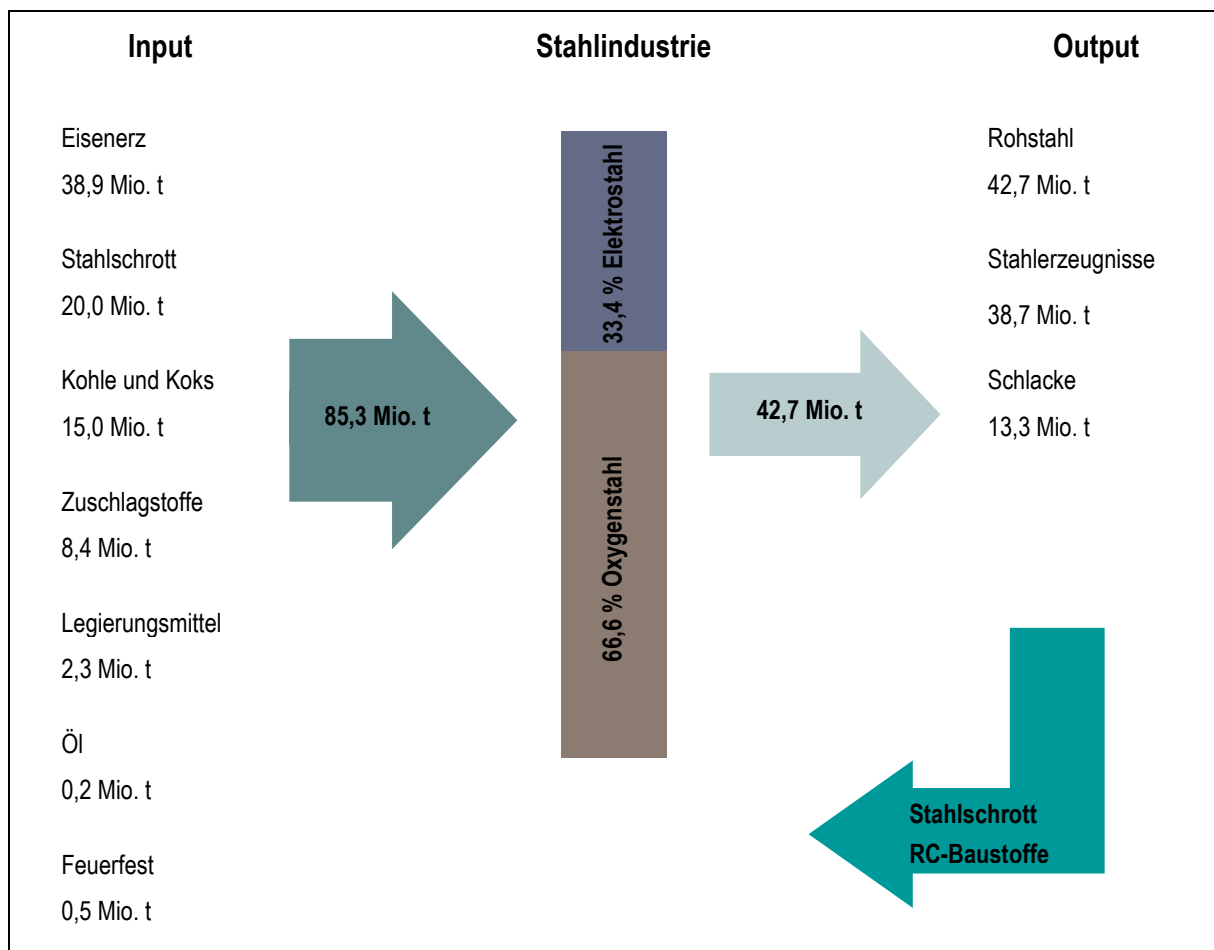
Input

Stahlindustrie

Output

Eisenerz
38,9 Mio. t

Stahlschrott
20,0 Mio. t

Kohle und Koks
15,0 Mio. t

Zuschlagstoffe
8,4 Mio. t

Legierungsmittel
2,3 Mio. t

Öl
0,2 Mio. t

Feuerfest
0,5 Mio. t

85,3 Mio. t

33,4 % Elektrostahl

66,6 % Oxygenstahl

42,7 Mio. t

Rohstahl
42,7 Mio. t

Stahlerzeugnisse
38,7 Mio. t

Schlacke
13,3 Mio. t

Stahlschrott
RC-Baustoffe